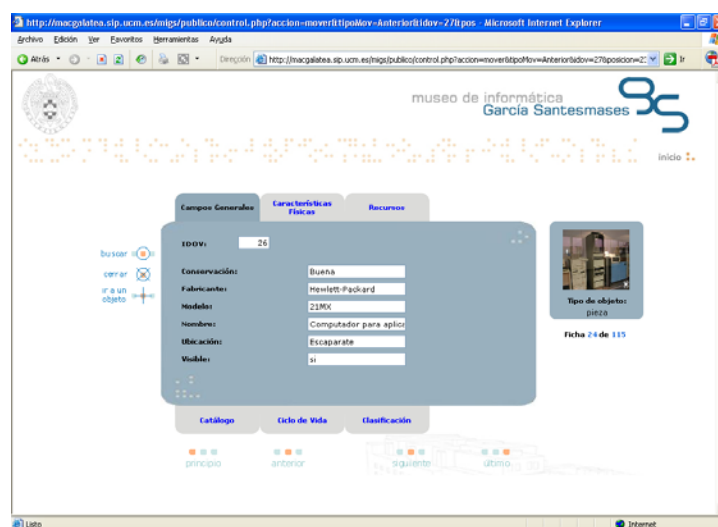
http://macgalatea.sip.ucm.es/migs/publico/control.php?accion=mover&tipoMov=Anterior&idov=27&pos - Microsoft Internet Explorer

Archivo Edición Ver Favoritos Herramientas Ayuda

Atrás Dirección http://macgalatea.sip.ucm.es/migs/publico/control.php?accion=mover&tipoMov=Anterior&idov=27&posicion=2 Ir

museo de informática
García Santesmases

inicio

Campos Generales | Características Físicas | Recursos

IDOV: 26

Conservación: Buena
Fabricante: Hewlett-Packard
Modelo: 21MX
Nombre: Computador para aplica
Ubicación: Escaparate
Visible: si

buscar
cerrar
ir a un objeto

Tipo de objeto:
pieza

Ficha 24 de 115

Catálogo | Ciclo de Vida | Clasificación

principio anterior siguiente último

Listo Internet